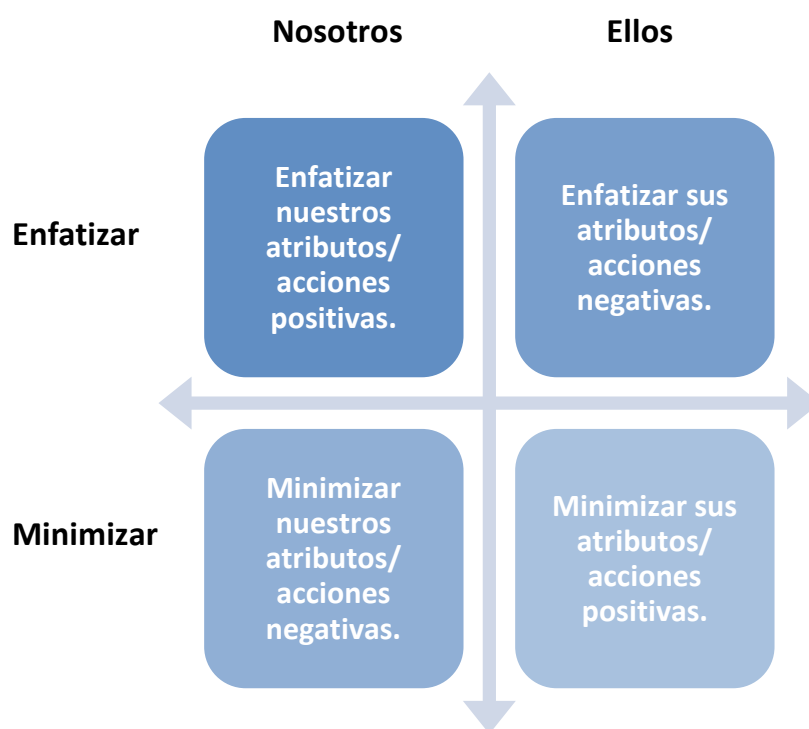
Nosotros

Ellos

Enfatizar

Enfatizar nuestros atributos/ acciones positivas.

Enfatizar sus atributos/ acciones negativas.

Minimizar

Minimizar nuestros atributos/ acciones negativas.

Minimizar sus atributos/ acciones positivas.